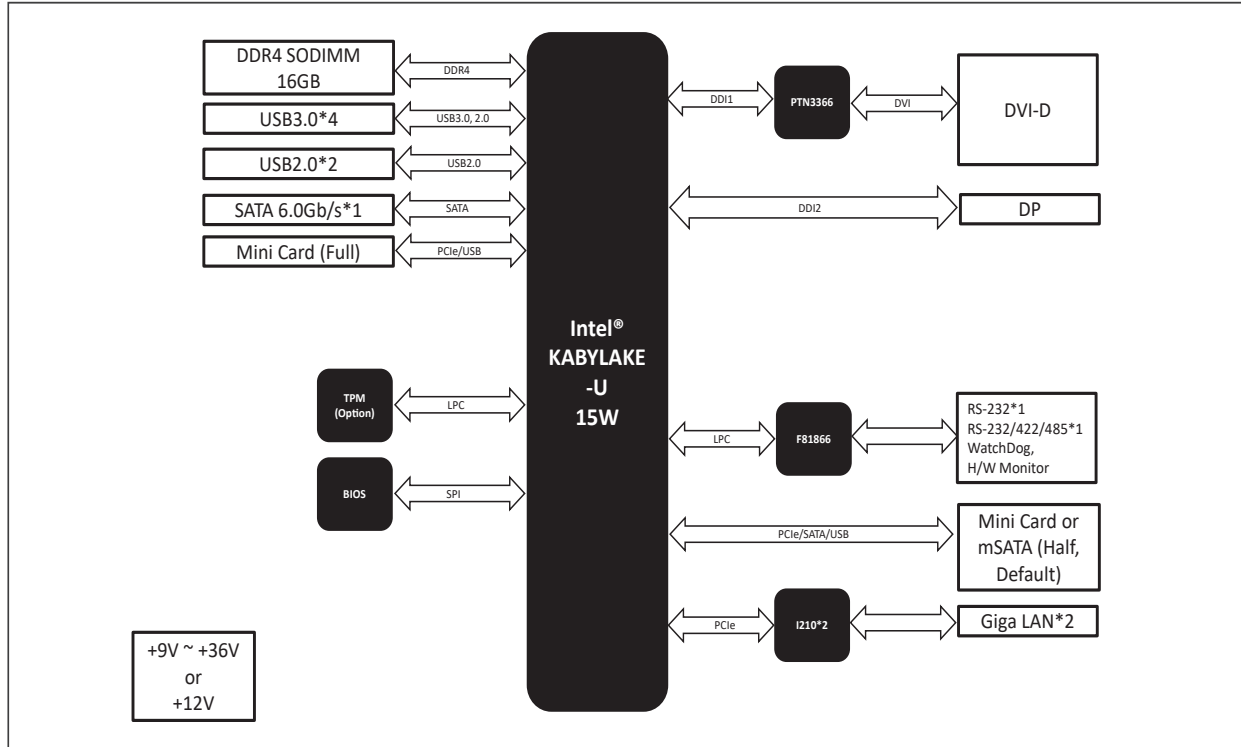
DDR4 SODIMM 16GB

DDR4

USB3.0*4

USB3.0, 2.0

USB2.0*2

USB2.0

SATA 6.0Gb/s*1

SATA

Mini Card (Full)

PCIe/USB

Intel®
KABYLAKE
-U
15W

DDI1

PTN3366

DVI

DVI-D

DDI2

DP

TPM
(Option)

LPC

BIOS

SPI

LPC

F81866

RS-232*1
RS-232/422/485*1
WatchDog,
H/W Monitor

PCIe/SATA/USB

Mini Card or mSATA (Half, Default)

PCIe

I210*2

Giga LAN*2

+9V ~ +36V
or
+12V